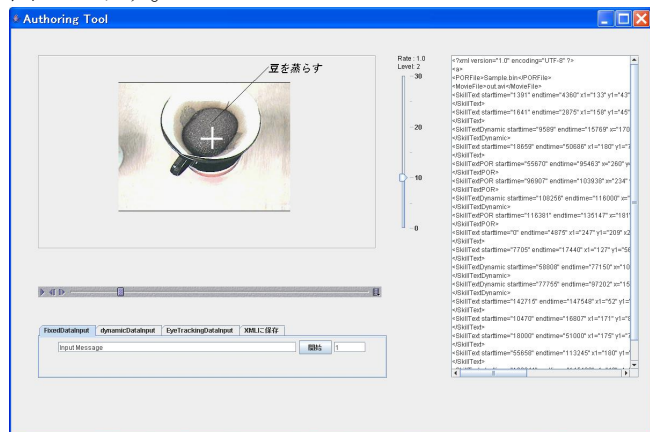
Authoring Tool

豆を蒸らす

Rate : 1.0
Level : 2
30
20
10
0

<?xml version="1.0" encoding="UTF-8" ?>
<a>
<PORFile>Sample.bin</PORFile>
<MovieFile>out.wvi</MovieFile>
<SkillText starttime="1391" endtime="4360" x1="133" y1="43"
</SkillText>
<SkillText starttime="1641" endtime="2875" x1="158" y1="45"
</SkillText>
<SkillTextDynamic starttime="9589" endtime="15769" x1="170
</SkillTextDynamic>
<SkillText starttime="18659" endtime="50686" x1="180" y1="
</SkillText>
<SkillTextPOR starttime="55670" endtime="95463" x="260" y
</SkillTextPOR>
<SkillTextPOR starttime="96907" endtime="103938" x="234"
</SkillTextPOR>
<SkillTextDynamic starttime="108258" endtime="116000" x="
</SkillTextDynamic>
<SkillTextPOR starttime="118381" endtime="135147" x="181"
</SkillTextPOR>
<SkillText starttime="0" endtime="4875" x1="247" y1="209" x2
</SkillText>
<SkillText starttime="7705" endtime="17440" x1="127" y1="5
</SkillText>
<SkillTextDynamic starttime="58808" endtime="77150" x1="10
</SkillTextDynamic>
<SkillTextDynamic starttime="77755" endtime="97202" x1="15
</SkillTextDynamic>
<SkillText starttime="142715" endtime="147548" x1="52" y1=
</SkillText>
<SkillText starttime="10470" endtime="16807" x1="171" y1="
</SkillText>
<SkillText starttime="18000" endtime="51000" x1="175" y1="
</SkillText>
<SkillText starttime="55658" endtime="113245" x1="180" y1=
</SkillText>

FixedDataInput | dynamicDataInput | EyeTrackingDataInput | XMLに保存

Input Message
開始
1